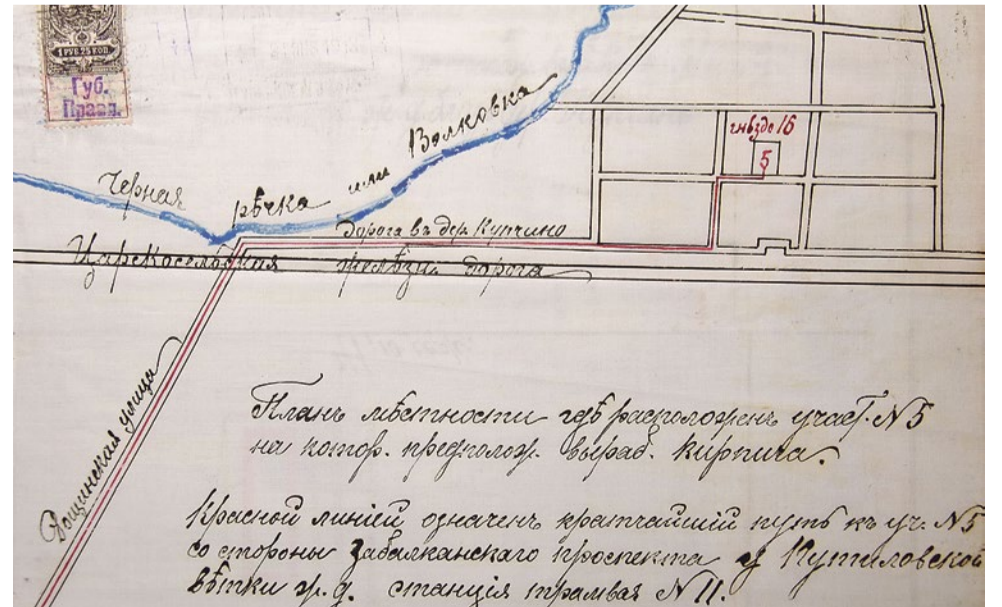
1 руб. 25 коп.
Губ. Правл.

гнѣздо 16
5

Черная рѣчка или Волковка

Дорога въ дер. Купчино

Царскосельская желѣзн. дорога

Волынская улица

Планъ мѣстности гдѣ расположенъ участ. № 5 на котор. предполож. вырабо. кирпича.

Красной линіей означенъ кратчайшій путь къ уч. № 5 со стороны Забалканскаго проспекта у Путиловской вѣтки ж. д. станція трамвая № 11.